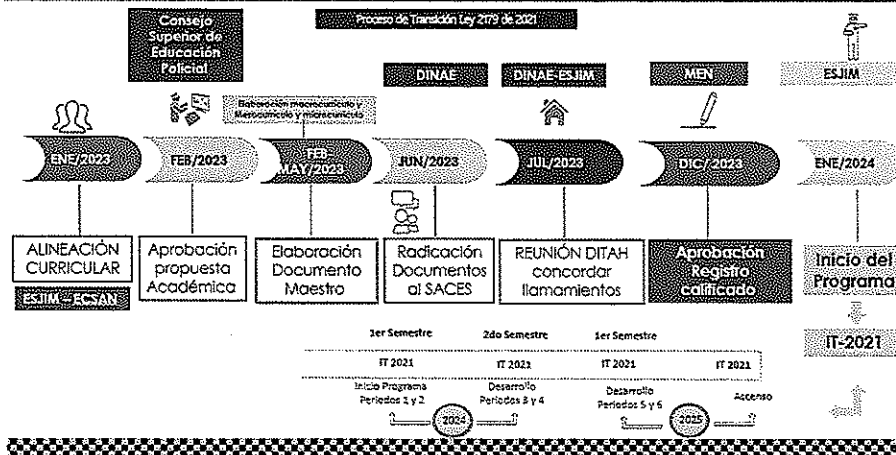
Proceso de Transición Ley 2179 de 2021

Consejo Superior de Educación Policial

DINAE

DINAE-ESJIM

MEN

ESJIM

Elaboración macrocurrículo y Mesocurrículo y microcurrículo

ENE/2023

FEB/2023

FEB MAY/2023

JUN/2023

JUL/2023

DIC/ 2023

ENE/2024

ALINEACIÓN CURRICULAR

ESJIM – ECSAN

Aprobación propuesta Académica

Elaboración Documento Maestro

Radicación Documentos al SACES

REUNIÓN DITAH concordar llamamientos

Aprobación Registro calificado

Inicio del Programa

IT-2021

| 1er Semestre | 2do Semestre | 1er Semestre | |
|---|---|---|---|
| IT 2021 | IT 2021 | IT 2021 | IT 2021 |
| Inicio Programa Periodos 1 y 2 | Desarrollo Periodos 3 y 4 | Desarrollo Periodos 5 y 6 | Ascenso |

2024

2025